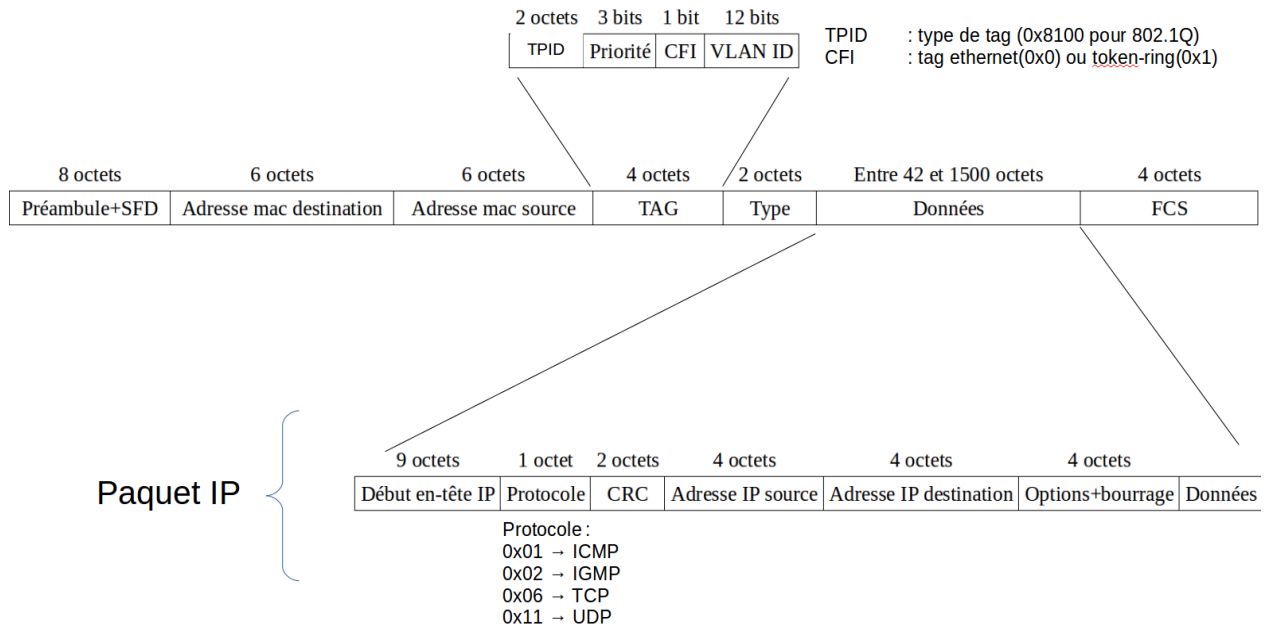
| 2 octets | 3 bits | 1 bit | 12 bits |
|---|---|---|---|
| TPID | Priorité | CFI | VLAN ID |

TPID : type de tag (0x8100 pour 802.1Q)
CFI : tag ethernet(0x0) ou token-ring(0x1)

| 8 octets | 6 octets | 6 octets | 4 octets | 2 octets | Entre 42 et 1500 octets | 4 octets |
|---|---|---|---|---|---|---|
| Préambule+SFD | Adresse mac destination | Adresse mac source | TAG | Type | Données | FCS |

Paquet IP

| 9 octets | 1 octet | 2 octets | 4 octets | 4 octets | 4 octets | |
|---|---|---|---|---|---|---|
| Début en-tête IP | Protocole | CRC | Adresse IP source | Adresse IP destination | Options+bourrage | Données |

Protocole :
0x01 → ICMP
0x02 → IGMP
0x06 → TCP
0x11 → UDP